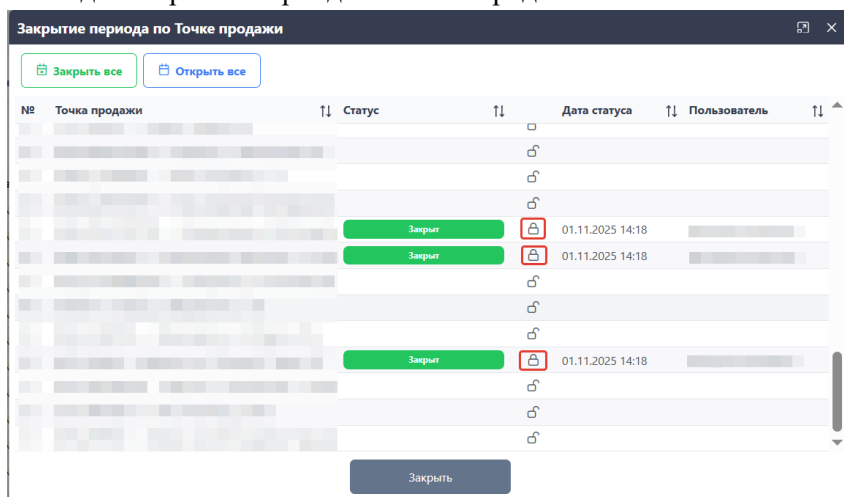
Закрытие периода по Точке продажи

Закрыть все
Открыть все

| № | Точка продажи | Статус | | Дата статуса | Пользователь |
|---|---|---|---|---|---|
| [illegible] | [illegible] | | | | |
| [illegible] | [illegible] | | | | |
| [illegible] | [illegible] | | | | |
| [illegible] | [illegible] | | | | |
| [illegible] | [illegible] | Закрыт | | 01.11.2025 14:18 | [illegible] |
| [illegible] | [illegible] | Закрыт | | 01.11.2025 14:18 | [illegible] |
| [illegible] | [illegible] | | | | |
| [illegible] | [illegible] | | | | |
| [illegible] | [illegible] | | | | |
| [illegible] | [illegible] | Закрыт | | 01.11.2025 14:18 | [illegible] |
| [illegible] | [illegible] | | | | |
| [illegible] | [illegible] | | | | |
| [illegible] | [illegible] | | | | |

Закрыть